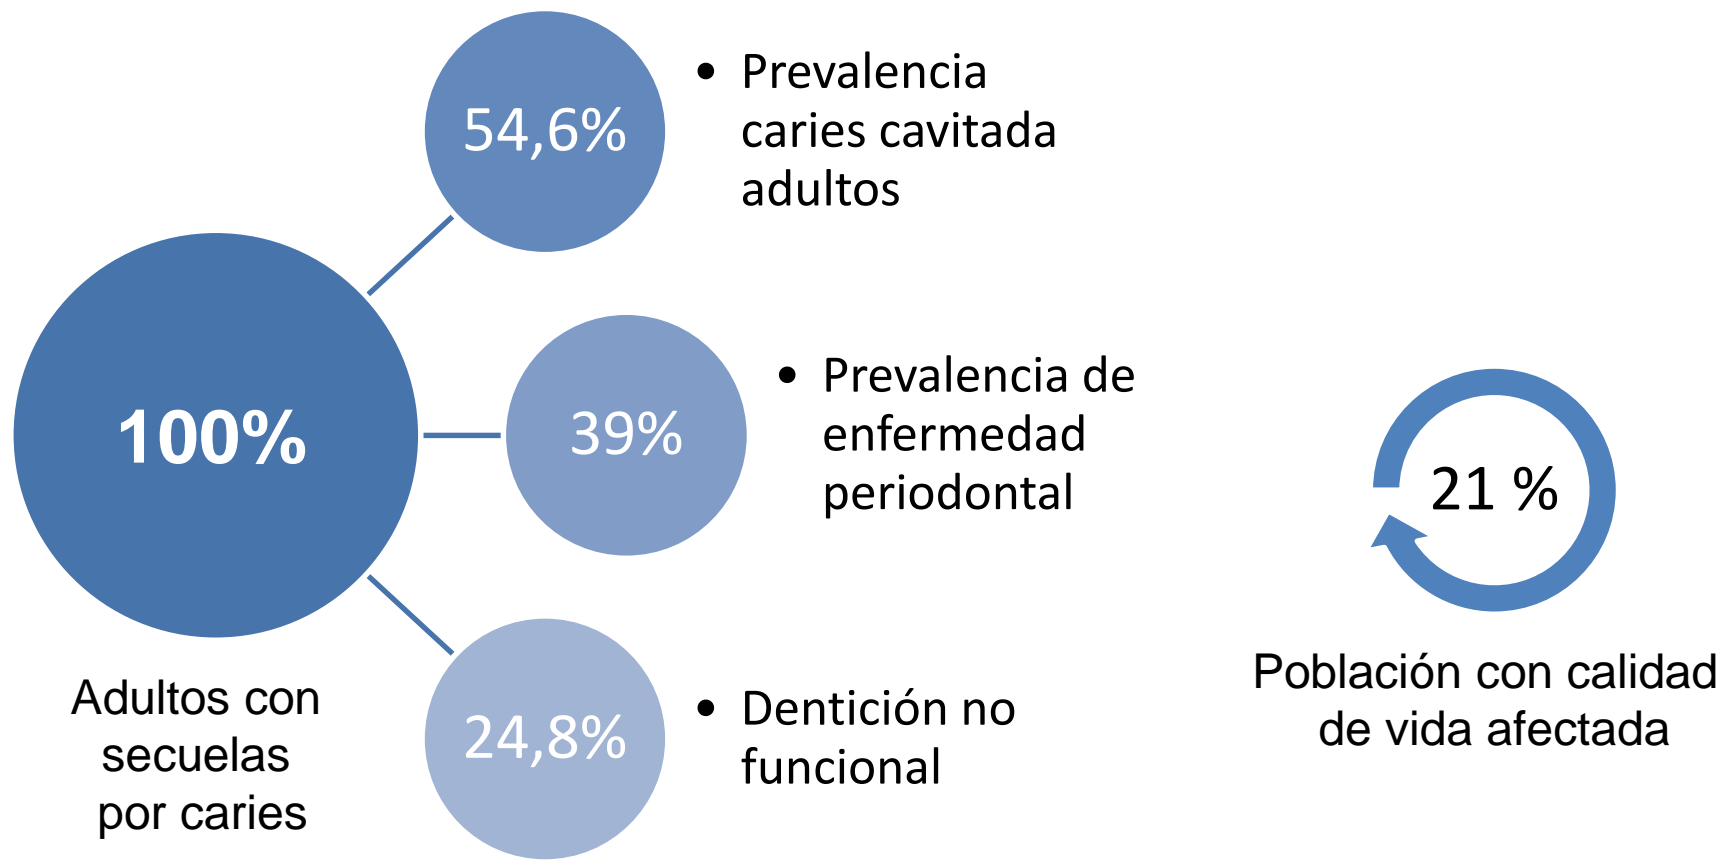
100%

Adultos con secuelas por caries

54,6%

• Prevalencia caries cavitada adultos

39%

• Prevalencia de enfermedad periodontal

24,8%

• Dentición no funcional

21 %

Población con calidad de vida afectada